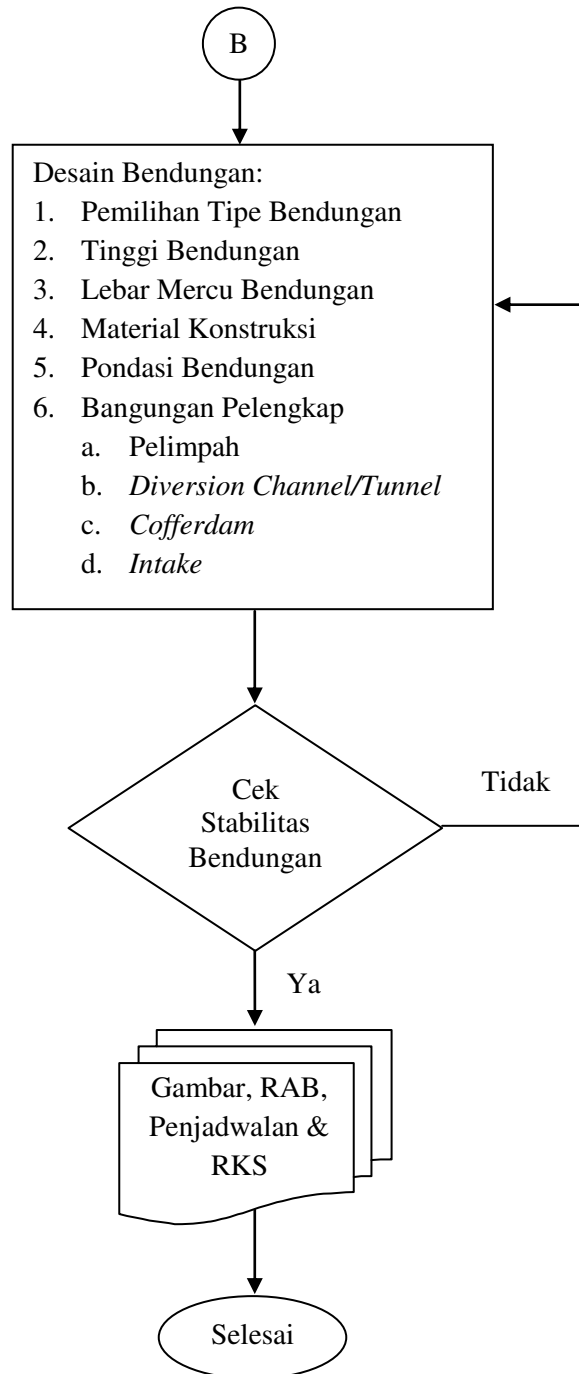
B

Desain Bendungan:
1. Pemilihan Tipe Bendungan
2. Tinggi Bendungan
3. Lebar Mercu Bendungan
4. Material Konstruksi
5. Pondasi Bendungan
6. Bangungan Pelengkap
a. Pelimpah
b. Diversion Channel/Tunnel
c. Cofferdam
d. Intake

Cek Stabilitas Bendungan

Tidak

Ya

Gambar, RAB, Penjadwalan & RKS

Selesai